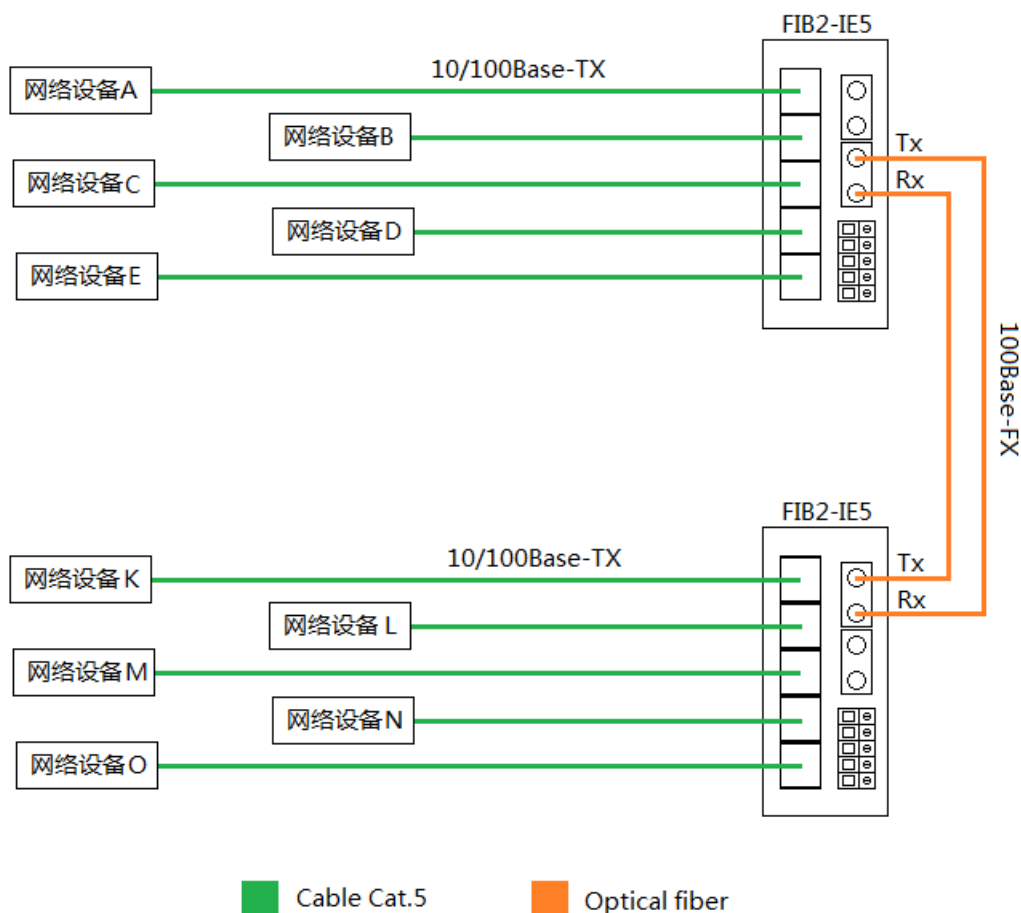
FIB2-IE5

10/100Base-TX

网络设备A

网络设备B

网络设备C

网络设备D

网络设备E

Tx

Rx

100Base-FX

FIB2-IE5

10/100Base-TX

网络设备 K

网络设备 L

网络设备 M

网络设备 N

网络设备 O

Tx

Rx

Cable Cat.5

Optical fiber